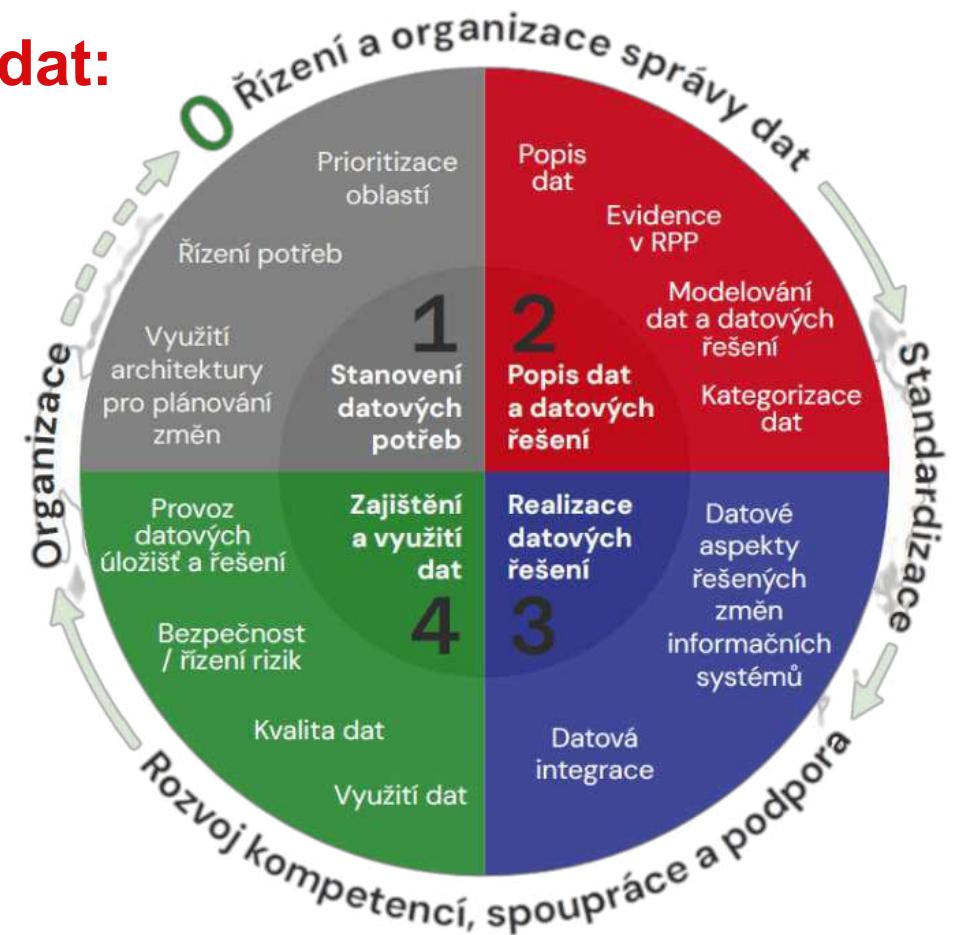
dat:

0 Řízení a organizace správy dat

Prioritizace oblastí

Řízení potřeb

Využití architektury pro plánování změn

1

Stanovení datových potřeb

Popis dat

Evidence v RPP

Modelování dat a datových řešení

Kategorizace dat

2

Popis dat a datových řešení

Standardizace

Organizace

Provoz datových úložišť a řešení

Bezpečnost / řízení rizik

Kvalita dat

Využití dat

Zajištění a využití dat

4

Realizace datových řešení

3

Datové aspekty řešených změn informačních systémů

Datová integrace

Rozvoj kompetencí, spoupráce a podpora